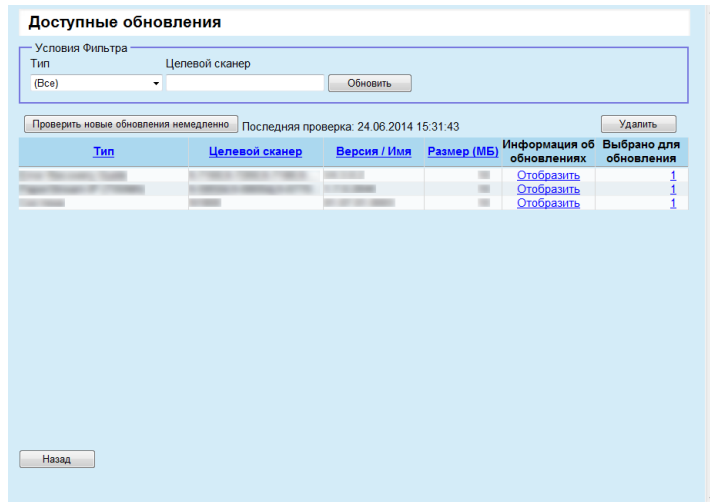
Доступные обновления

Условия Фильтра
Тип
(Все)
Целевой сканер
Обновить

Проверить новые обновления немедленно
Последняя проверка: 24.06.2014 15:31:43
Удалить

| Тип | Целевой сканер | Версия / Имя | Размер (МБ) | Информация об обновлениях | Выбрано для обновления |
|---|---|---|---|---|---|
| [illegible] | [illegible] | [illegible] | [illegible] | Отобразить | 1 |
| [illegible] | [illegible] | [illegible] | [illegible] | Отобразить | 1 |
| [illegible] | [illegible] | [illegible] | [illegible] | Отобразить | 1 |

Назад